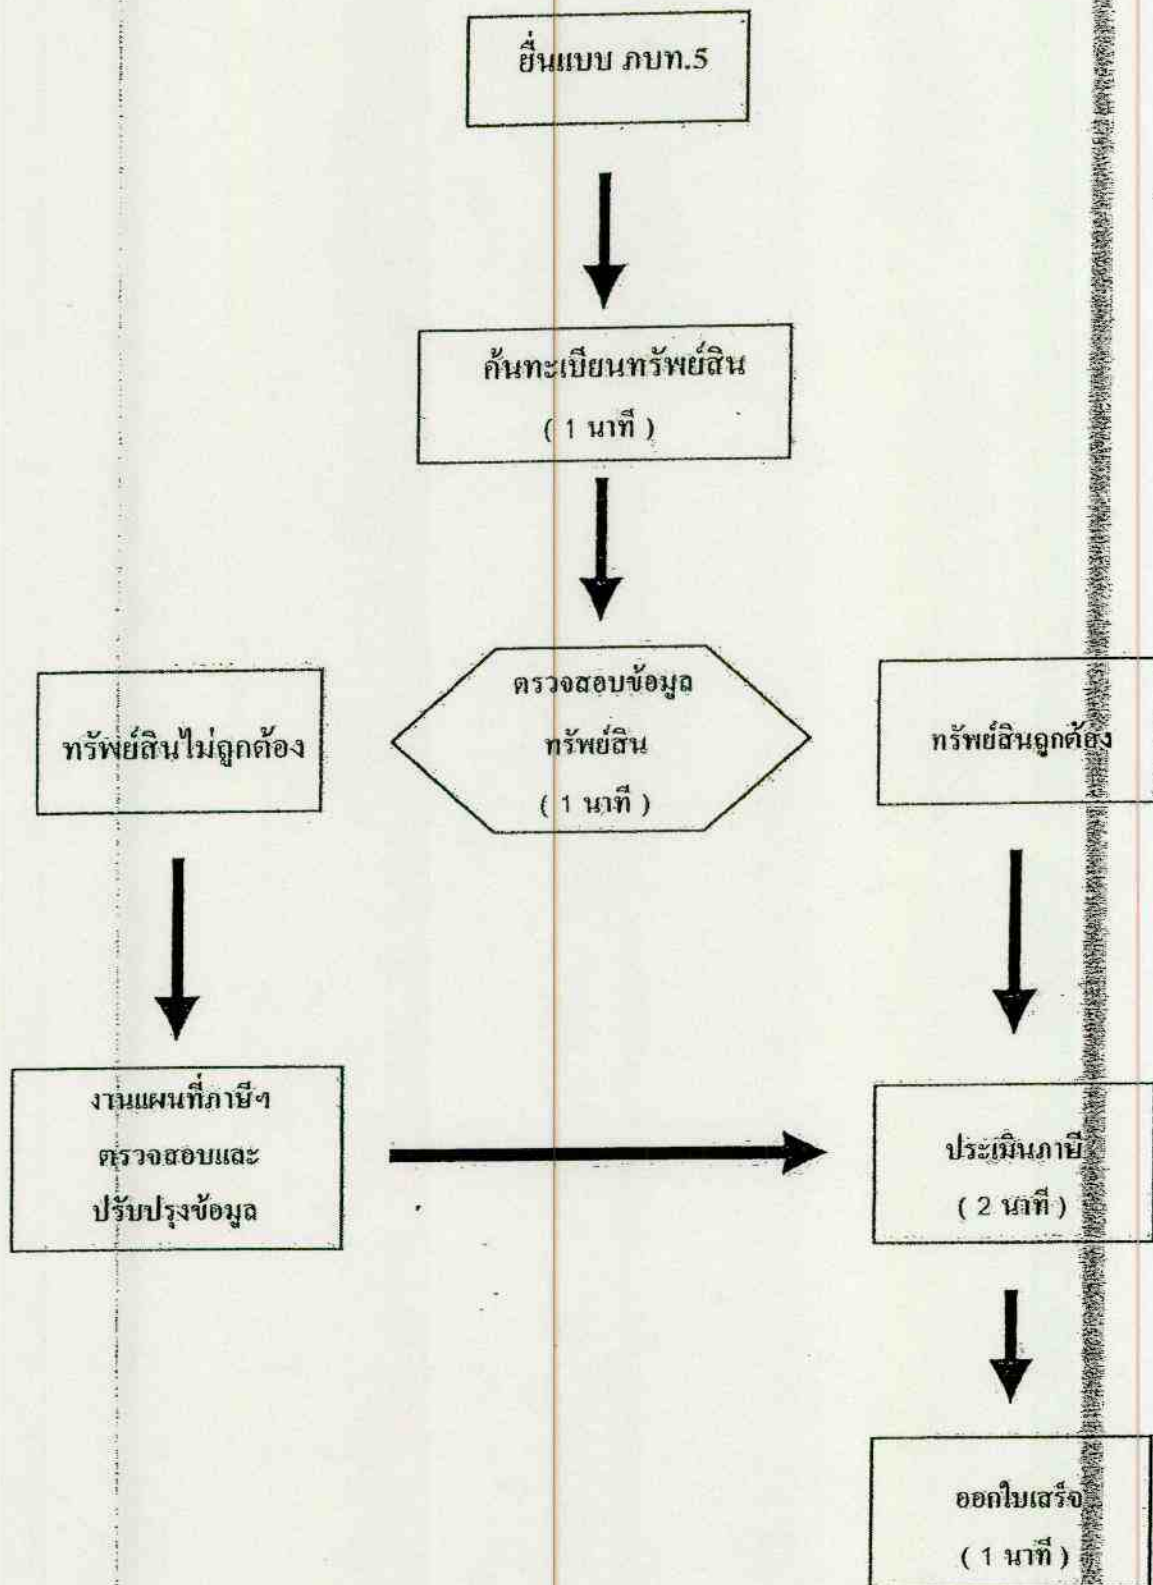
ยื่นแบบ ภบท.5

ค้นทะเบียนทรัพย์สิน
( 1 นาที )

ทรัพย์สินไม่ถูกต้อง

ตรวจสอบข้อมูล
ทรัพย์สิน
( 1 นาที )

ทรัพย์สินถูกต้อง

งานแผนที่ภาษีฯ
ตรวจสอบและ
ปรับปรุงข้อมูล

ประเมินภาษี
( 2 นาที )

ออกใบเสร็จ
( 1 นาที )